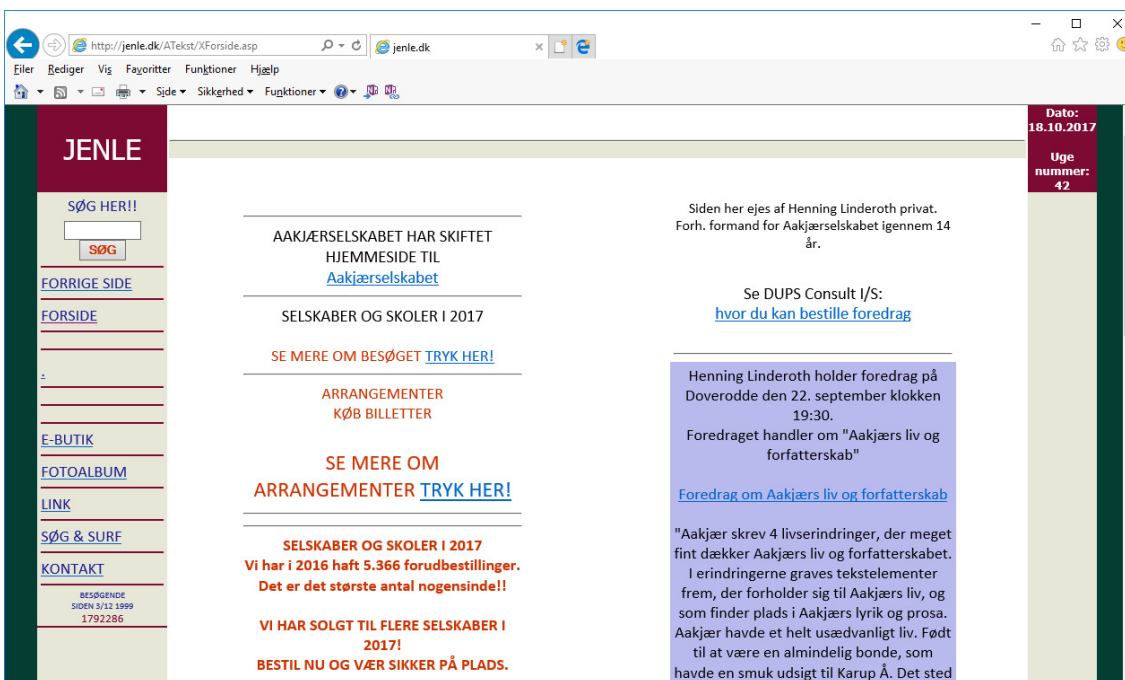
http://jenle.dk/ATekst/XForside.asp
jenle.dk
Filer Rediger Vis Favoritter Funktioner Hjælp
Side ▾ Sikkerhed ▾ Funktioner ▾

JENLE

SØG HER!!
SØG

FORRIGE SIDE
FORSIDE
.
E-BUTIK
FOTOALBUM
LINK
SØG & SURF
KONTAKT

BESØGENDE SIDEN 3/12 1999
1792286

AAKJÆRSELSKABET HAR SKIFTET HJEMMESIDE TIL
Aakjærselskabet

SELSKABER OG SKOLER I 2017

SE MERE OM BESØGET TRYK HER!

ARRANGEMENTER
KØB BILLETTER

SE MERE OM ARRANGEMENTER TRYK HER!

SELSKABER OG SKOLER I 2017
Vi har i 2016 haft 5.366 forudbestillinger.
Det er det største antal nogensinde!!

VI HAR SOLGT TIL FLERE SELSKABER I 2017!
BESTIL NU OG VÆR SIKKER PÅ PLADS.

Siden her ejes af Henning Linderoth privat. Forh. formand for Aakjærselskabet igennem 14 år.

Se DUPS Consult I/S:
hvor du kan bestille foredrag

Henning Linderoth holder foredrag på Doverodde den 22. september klokken 19:30.
Foredraget handler om "Aakjærs liv og forfatterskab"

Foredrag om Aakjærs liv og forfatterskab

"Aakjær skrev 4 livserindringer, der meget fint dækker Aakjærs liv og forfatterskabet. I erindringerne graves tekstelementer frem, der forholder sig til Aakjærs liv, og som finder plads i Aakjærs lyrik og prosa. Aakjær havde et helt usædvanligt liv. Født til at være en almindelig bonde, som havde en smuk udsigt til Karup Å. Det sted

Dato:
18.10.2017

Uge nummer:
42